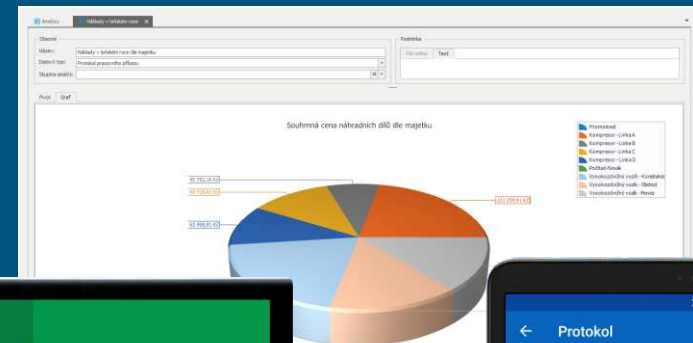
Analýzy | Náklady v loňském roce ×

Obecné
Název: Náklady v loňském roce dle majetku
Datový typ: Protokol pracovního příkazu
Skupina analýz:

Poznámka
Pro editor | Text

Pivot | Graf

Souhrnná cena náhradních dílů dle majetku

Provozovna
Kompresor - Linka A
Kompresor - Linka B
Kompresor - Linka C
Kompresor - Linka D
Počítač-Novák
Vysokozdvižný vozík - Konstrukce
Vysokozdvižný vozík - Sklad
Vysokozdvižný vozík - Provoz

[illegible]
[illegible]
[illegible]
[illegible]

Protokol